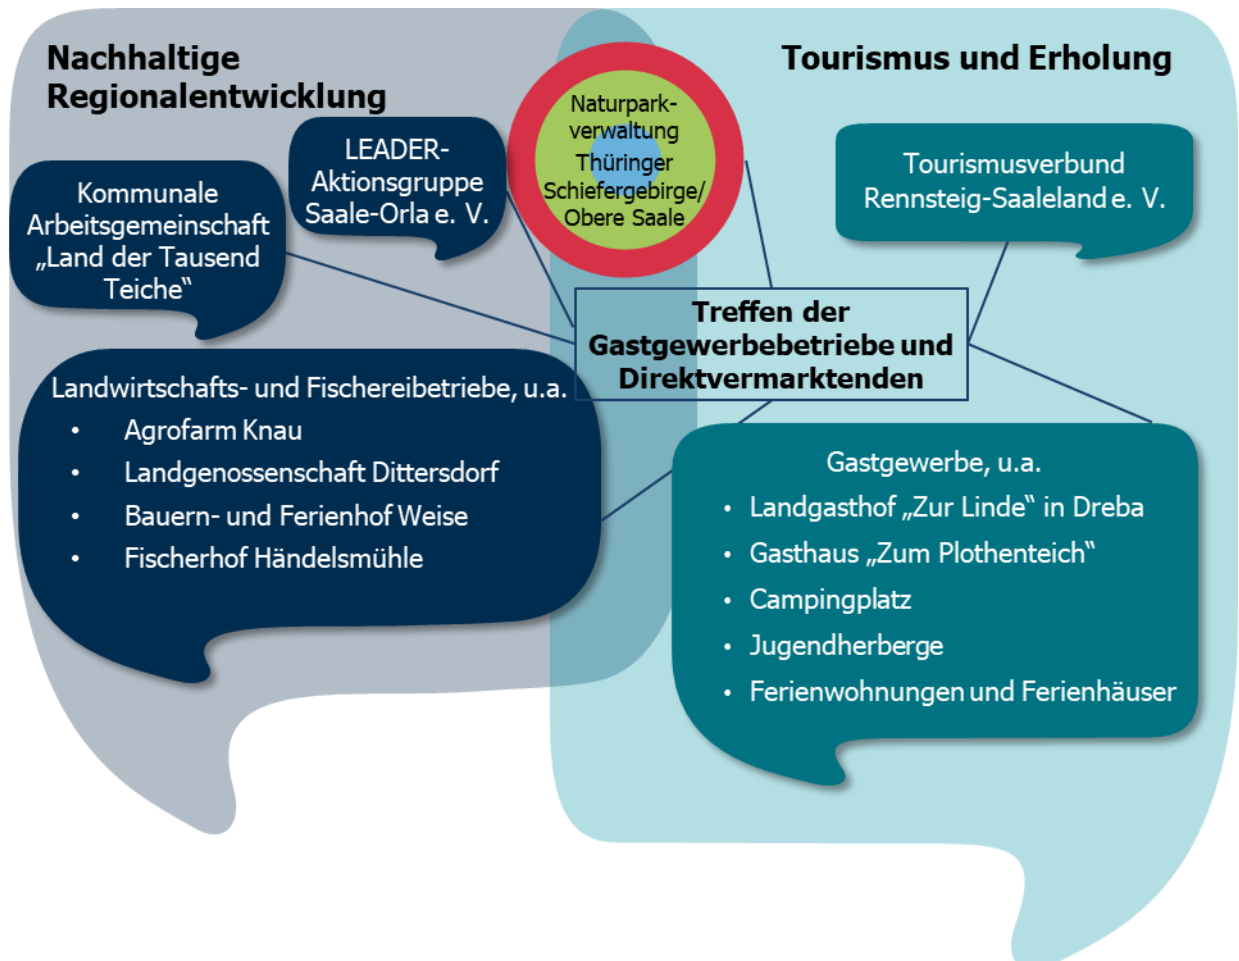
Nachhaltige Regionalentwicklung

Tourismus und Erholung

Naturpark-verwaltung Thüringer Schiefergebirge/ Obere Saale

LEADER-Aktionsgruppe Saale-Orla e. V.

Kommunale Arbeitsgemeinschaft „Land der Tausend Teiche"

Tourismusverbund Rennsteig-Saaleland e. V.

Treffen der Gastgewerbebetriebe und Direktvermarktenden

Landwirtschafts- und Fischereibetriebe, u.a.
• Agrofarm Knau
• Landgenossenschaft Dittersdorf
• Bauern- und Ferienhof Weise
• Fischerhof Händelsmühle

Gastgewerbe, u.a.
• Landgasthof „Zur Linde" in Dreba
• Gasthaus „Zum Plothenteich"
• Campingplatz
• Jugendherberge
• Ferienwohnungen und Ferienhäuser